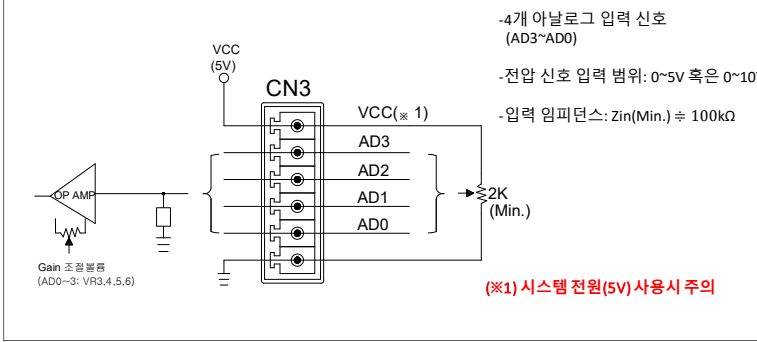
-4개 아날로그 입력 신호
(AD3~AD0)

-전압 신호 입력 범위: 0~5V 혹은 0~10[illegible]

-입력 임피던스: Zin(Min.) ≒ 100kΩ

VCC
(5V)

CN3

VCC(※ 1)
AD3
AD2
AD1
AD0

OP AMP

2K
(Min.)

Gain 조절볼륨
(AD0~3: VR3,4,5,6)

(※1) 시스템 전원(5V) 사용시 주의